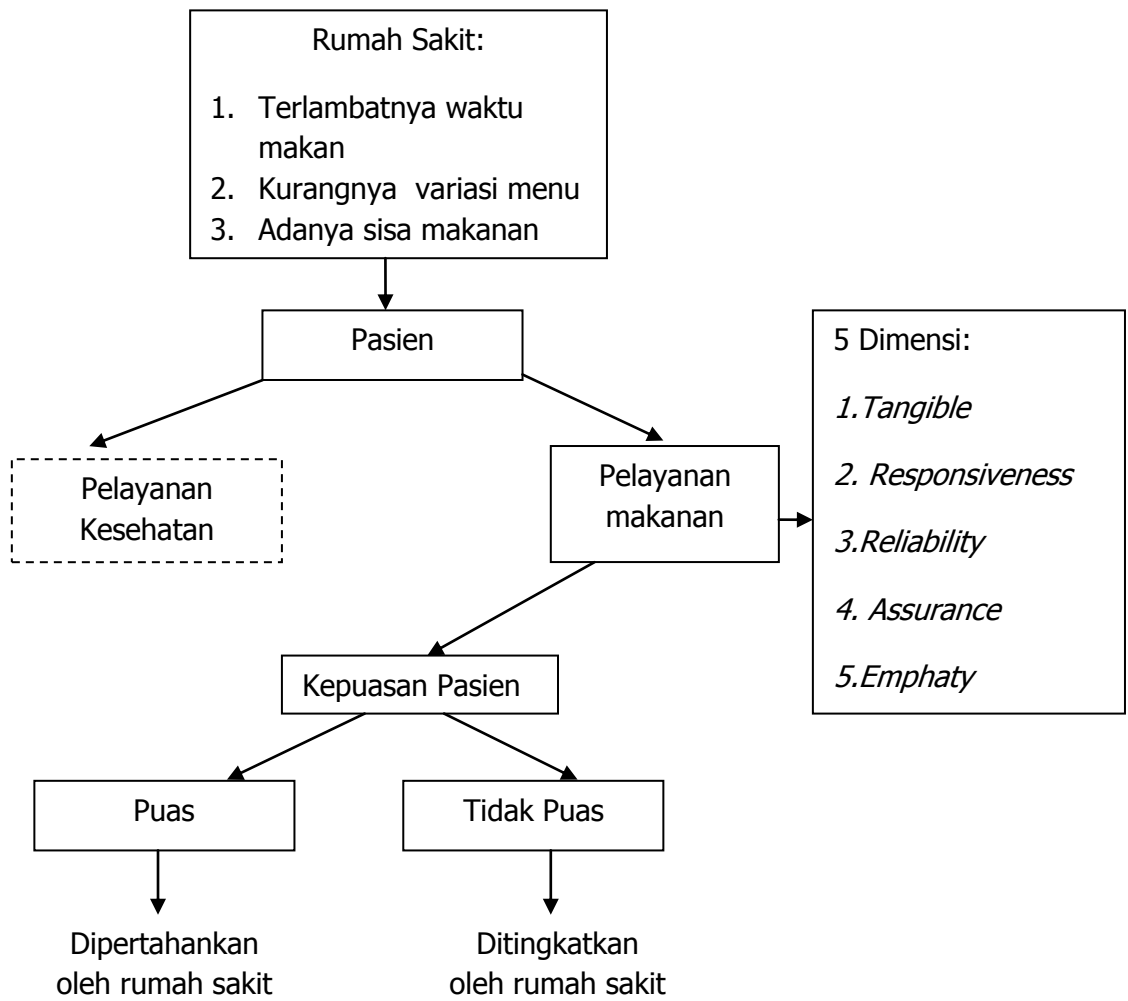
Rumah Sakit:

1. Terlambatnya waktu makan
2. Kurangnya variasi menu
3. Adanya sisa makanan

Pasien

Pelayanan Kesehatan

Pelayanan makanan

5 Dimensi:

1.Tangible

2. Responsiveness

3.Reliability

4. Assurance

5.Emphaty

Kepuasan Pasien

Puas

Tidak Puas

Dipertahankan oleh rumah sakit

Ditingkatkan oleh rumah sakit